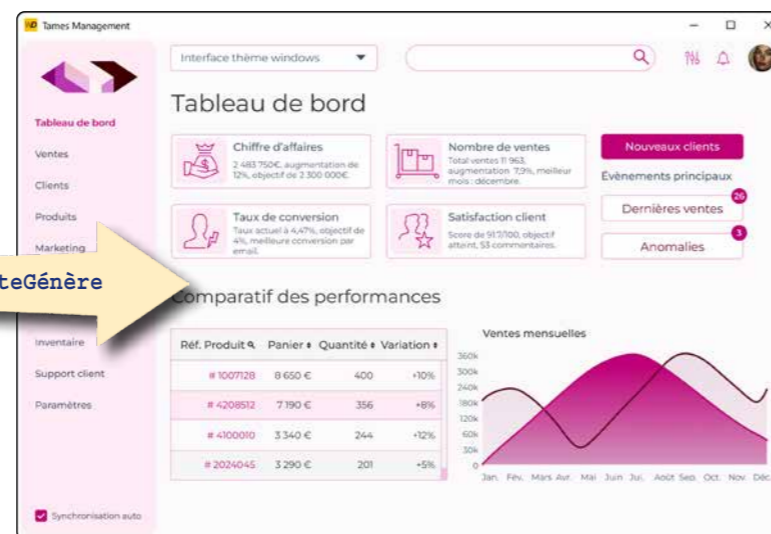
Tames Management

Interface thème windows

Tableau de bord

Tableau de bord
Ventes
Clients
Produits
Marketing
teGénère
Inventaire
Support client
Paramètres

Synchronisation auto

Chiffre d'affaires
2 483 750€, augmentation de 12%, objectif de 2 300 000€

Nombre de ventes
Total ventes 11 963, augmentation 7,9%, meilleur mois : décembre

Nouveaux clients
Évènements principaux

Taux de conversion
Taux actuel à 4,47%, objectif de 4%, meilleure conversion par email

Satisfaction client
Score de 91.7/100, objectif atteint, 53 commentaires

Dernières ventes 26
Anomalies 3

Comparatif des performances

| Réf. Produit | Panier | Quantité | Variation |
|---|---|---|---|
| # 1007128 | 8 650 € | 400 | +10% |
| # 4208512 | 7 190 € | 356 | +8% |
| # 4100010 | 3 340 € | 244 | +12% |
| # 2024045 | 3 290 € | 201 | +5% |

Ventes mensuelles
360k 300k 240k 180k 120k 60k 30k 0
Jan. Fév. Mars Avr. Mai Juin Jui. Août Sep. Oct. Nov. Déc.